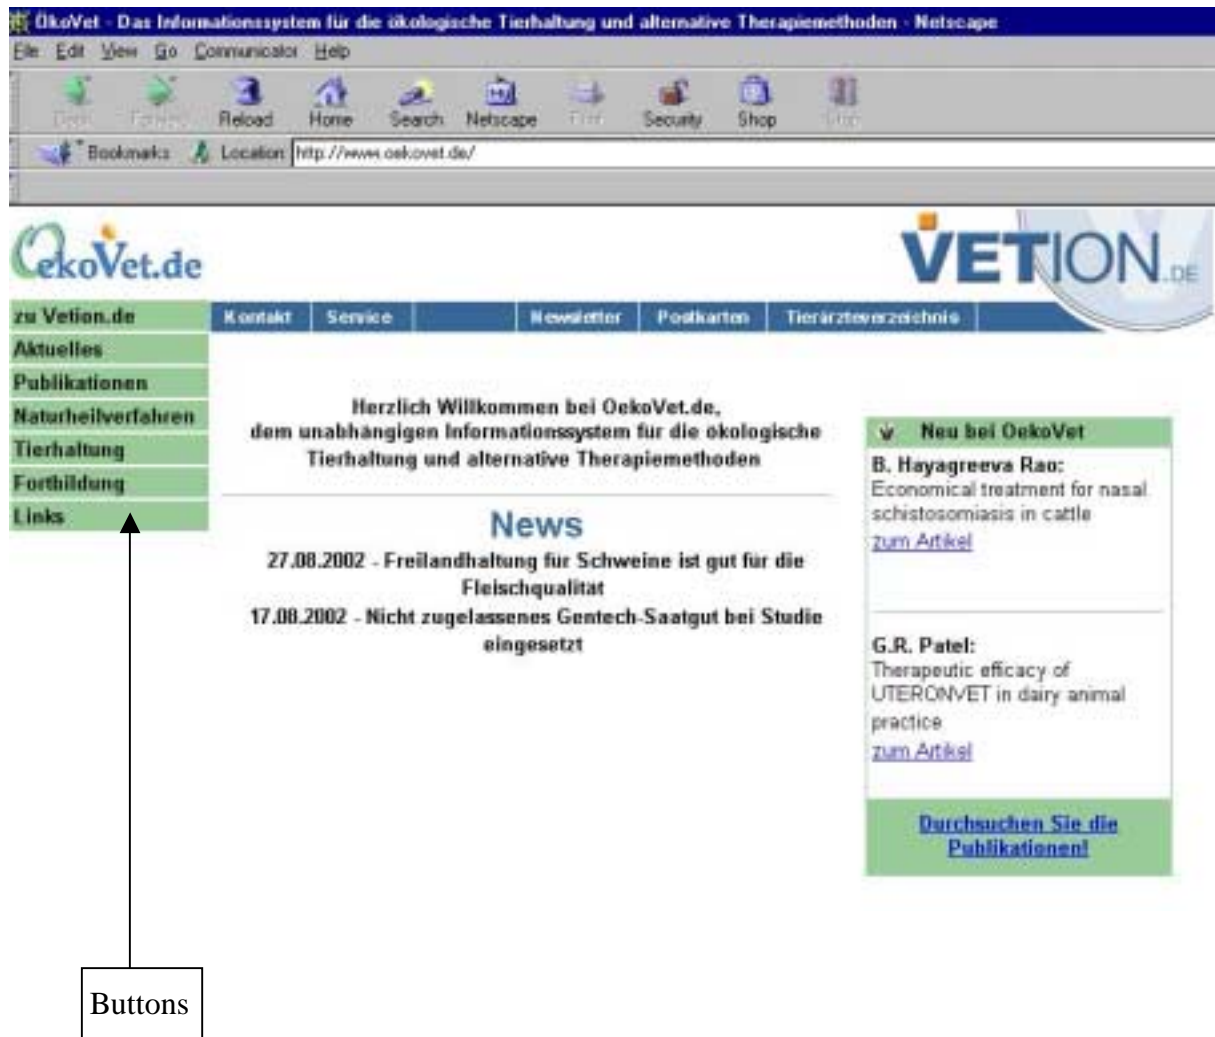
ÖkoVet - Das Informationssystem für die ökologische Tierhaltung und alternative Therapiemethoden - Netscape

File Edit View Go Communicator Help

Back Forward Reload Home Search Netscape Print Security Shop Stop

Bookmarks Location: http://www.oekovet.de/

OekoVet.de

VETION.DE

zu Vetion.de
Aktuelles
Publikationen
Naturheilverfahren
Tierhaltung
Fortbildung
Links

Kontakt | Service | Newsletter | Postkarten | Tierärzteverzeichnis

Herzlich Willkommen bei OekoVet.de, dem unabhängigen Informationssystem für die ökologische Tierhaltung und alternative Therapiemethoden

News

27.08.2002 - Freilandhaltung für Schweine ist gut für die Fleischqualität

17.08.2002 - Nicht zugelassenes Gentech-Saatgut bei Studie eingesetzt

Neu bei OekoVet

B. Hayagreeva Rao:
Economical treatment for nasal schistosomiasis in cattle
zum Artikel

G.R. Patel:
Therapeutic efficacy of UTERONVET in dairy animal practice
zum Artikel

Durchsuchen Sie die Publikationen!

Buttons